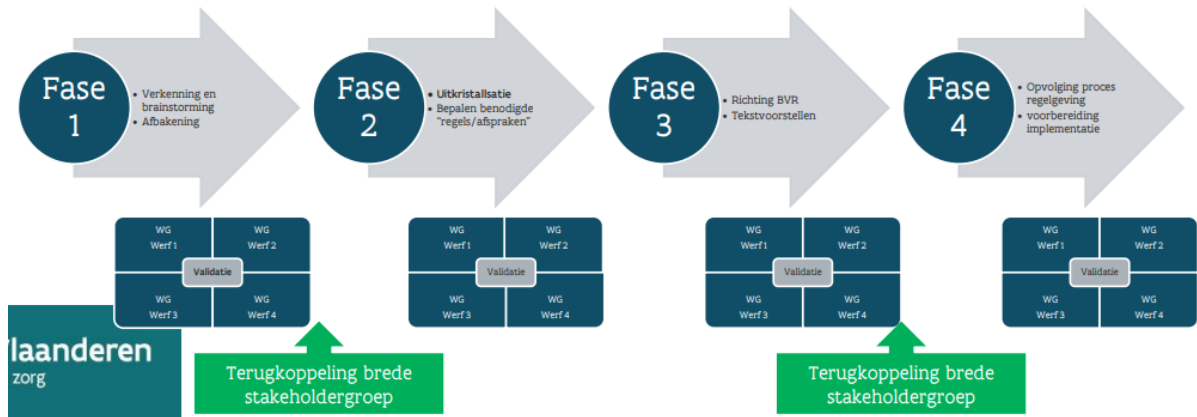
Fase 1

• Verkenning en brainstorming
• Afbakening

Fase 2

• Uitkristallsatie
• Bepalen benodigde "regels/afspraken"

Fase 3

• Richting BVR
• Tekstvoorstellen

Fase 4

• Opvolging proces regelgeving
• voorbereiding implementatie

WG Werf 1
WG Werf 2
Validatie
WG Werf 3
WG Werf 4

WG Werf 1
WG Werf 2
Validatie
WG Werf 3
WG Werf 4

WG Werf 1
WG Werf 2
Validatie
WG Werf 3
WG Werf 4

WG Werf 1
WG Werf 2
Validatie
WG Werf 3
WG Werf 4

laanderen
zorg

Terugkoppeling brede stakeholdergroep

Terugkoppeling brede stakeholdergroep